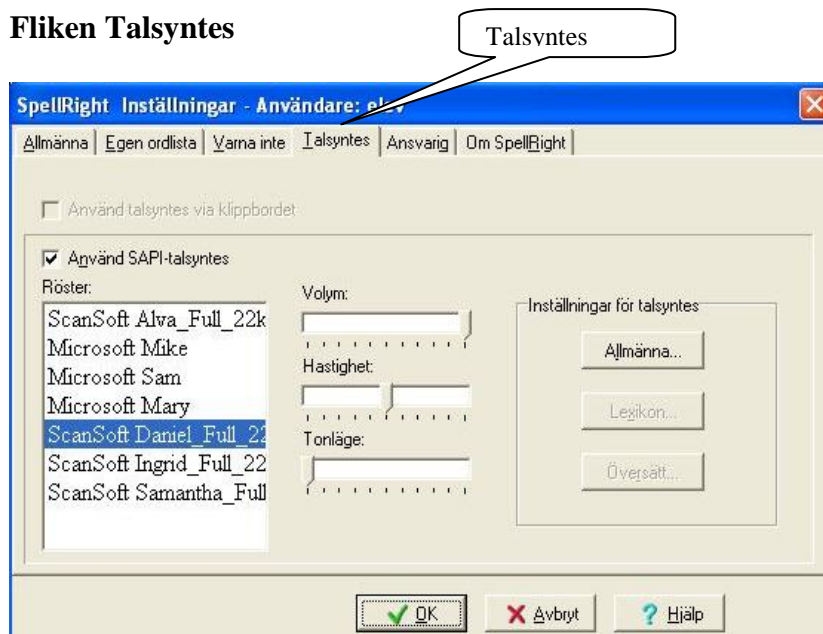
Fliken Talsyntes

Talsyntes

SpellRight Inställningar - Användare: elev

Allmänna | Egen ordlista | Varna inte | Talsyntes | Ansvarig | Om SpellRight

Använd talsyntes via klippbordet

Använd SAPI-talsyntes

Röster:

ScanSoft Alva_Full_22k
Microsoft Mike
Microsoft Sam
Microsoft Mary
ScanSoft Daniel_Full_22
ScanSoft Ingrid_Full_22
ScanSoft Samantha_Full

Volym:

Hastighet:

Tonläge:

Inställningar för talsyntes

Allmänna...

Lexikon...

Översätt...

OK

Avbryt

Hjälp